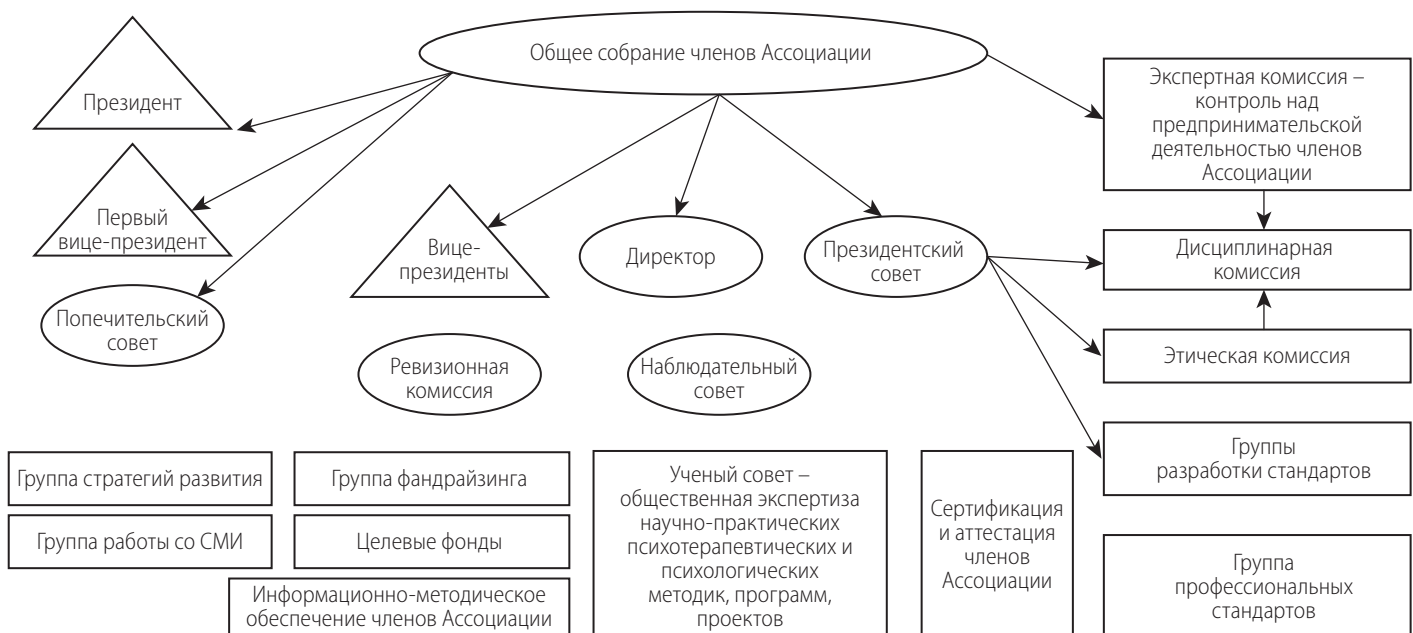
Общее собрание членов Ассоциации

Президент

Первый вице-президент

Попечительский совет

Вице-президенты

Директор

Президентский совет

Экспертная комиссия – контроль над предпринимательской деятельностью членов Ассоциации

Дисциплинарная комиссия

Этическая комиссия

Ревизионная комиссия

Наблюдательный совет

Группы разработки стандартов

Группа стратегий развития

Группа фандрайзинга

Группа работы со СМИ

Целевые фонды

Информационно-методическое обеспечение членов Ассоциации

Ученый совет – общественная экспертиза научно-практических психотерапевтических и психологических методик, программ, проектов

Сертификация и аттестация членов Ассоциации

Группа профессиональных стандартов